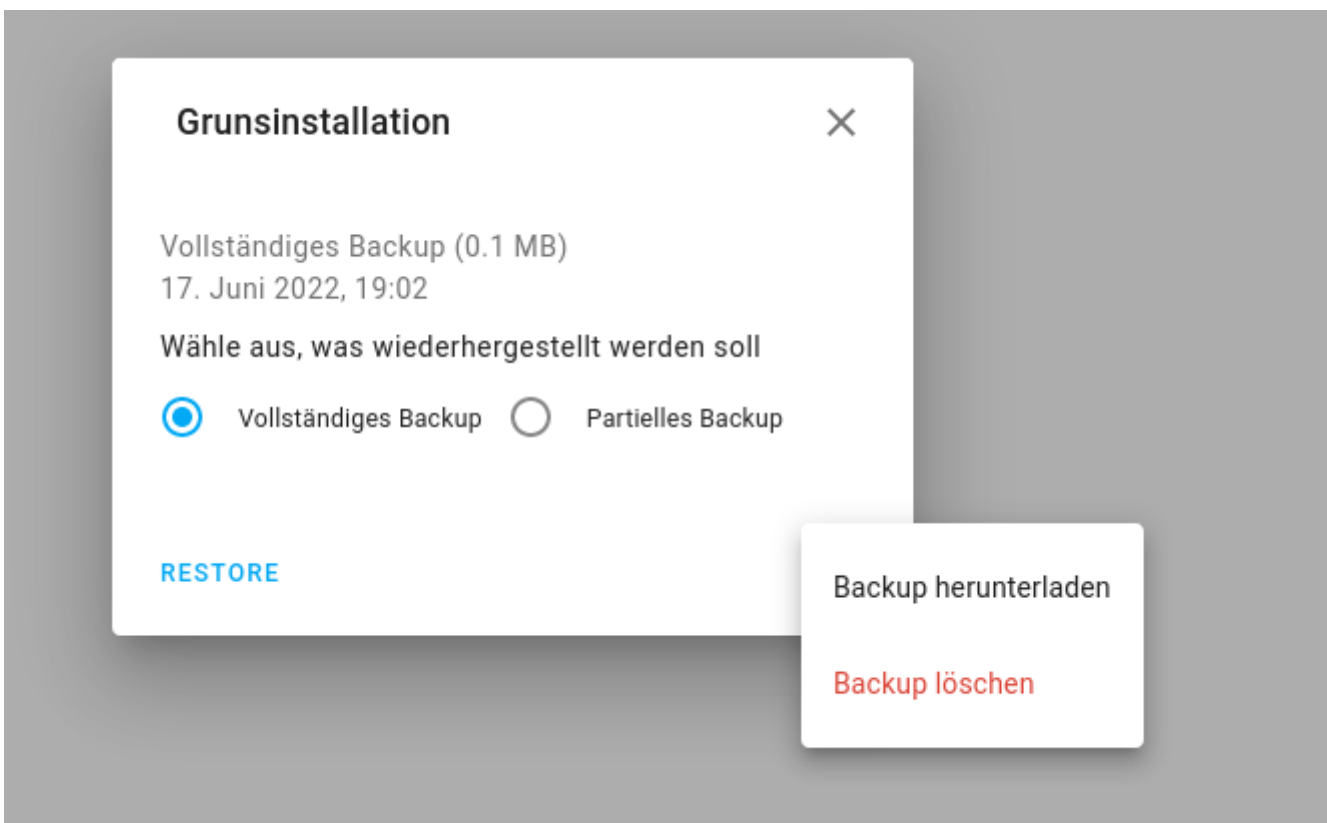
Grunsinstallation

Vollständiges Backup (0.1 MB)
17. Juni 2022, 19:02

Wähle aus, was wiederhergestellt werden soll

Vollständiges Backup Partielles Backup

RESTORE

Backup herunterladen

Backup löschen